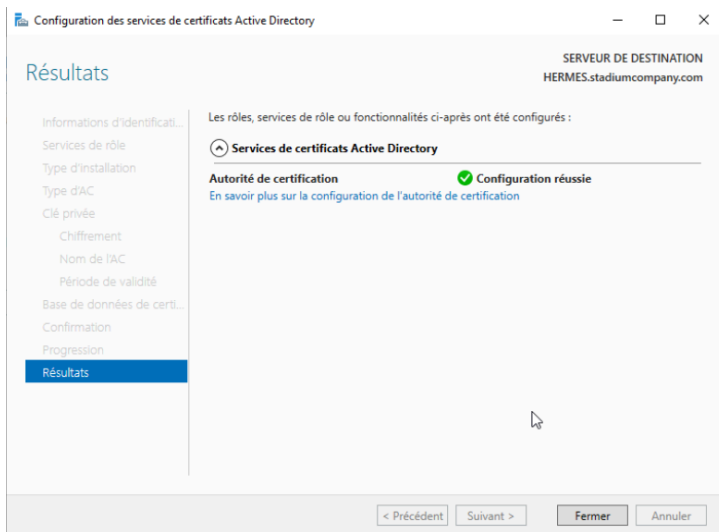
Configuration des services de certificats Active Directory

Résultats

SERVEUR DE DESTINATION
HERMES.stadiumcompany.com

Informations d'identificati...
Services de rôle
Type d'installation
Type d'AC
Clé privée
Chiffrement
Nom de l'AC
Période de validité
Base de données de certi...
Confirmation
Progression
Résultats

Les rôles, services de rôle ou fonctionnalités ci-après ont été configurés :

Services de certificats Active Directory

Autorité de certification
Configuration réussie
En savoir plus sur la configuration de l'autorité de certification

< Précédent
Suivant >
Fermer
Annuler